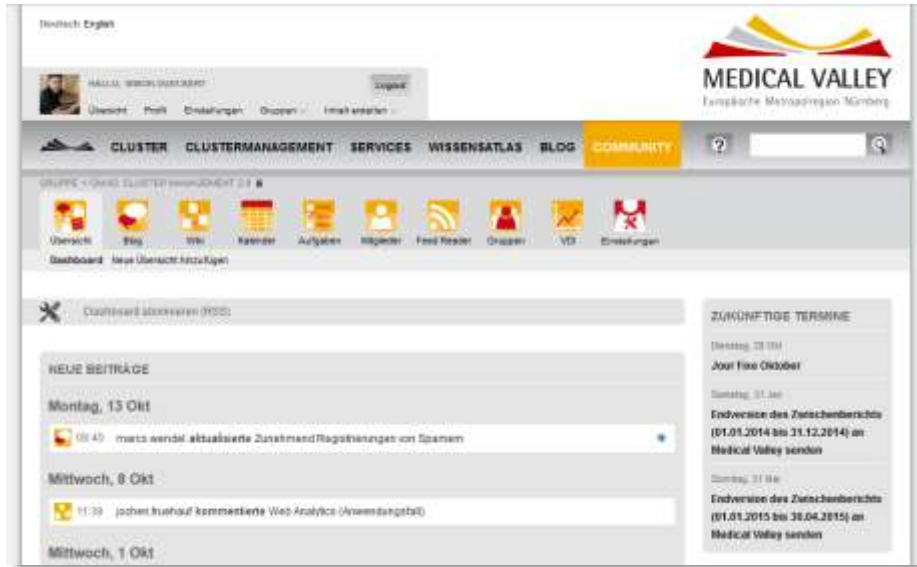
Deutsch English

HALLO, SIMON DUECKERT
Logout
Übersicht Profil Einstellungen Gruppen Inhalt erstellen

MEDICAL VALLEY
Europäische Metropolregion Nürnberg

CLUSTER CLUSTERMANAGEMENT SERVICES WISSENSATLAS BLOG COMMUNITY

GRUPPE > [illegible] CLUSTERMANAGEMENT 2.0

Übersicht Blog Wiki Kalender Aufgaben Mitglieder Feed Reader Gruppen VDI Einstellungen

Dashboard Neue Übersicht hinzufügen

Dashboard abonnieren (RSS)

NEUE BEITRÄGE

Montag, 13 Okt

09:40 marco.wendel aktualisierte Zunehmend Registrierungen von Spamern

Mittwoch, 8 Okt

11:39 jochen.fruehauf kommentierte Web Analytics (Anwendungsfall)

Mittwoch, 1 Okt

ZUKÜNFTIGE TERMINE

Dienstag, 28 Okt
Jour Fixe Oktober

Samstag, 31 Jan
Endversion des Zwischenberichts (01.01.2014 bis 31.12.2014) an Medical Valley senden

Sonntag, 31 Mai
Endversion des Zwischenberichts (01.01.2015 bis 30.04.2015) an Medical Valley senden